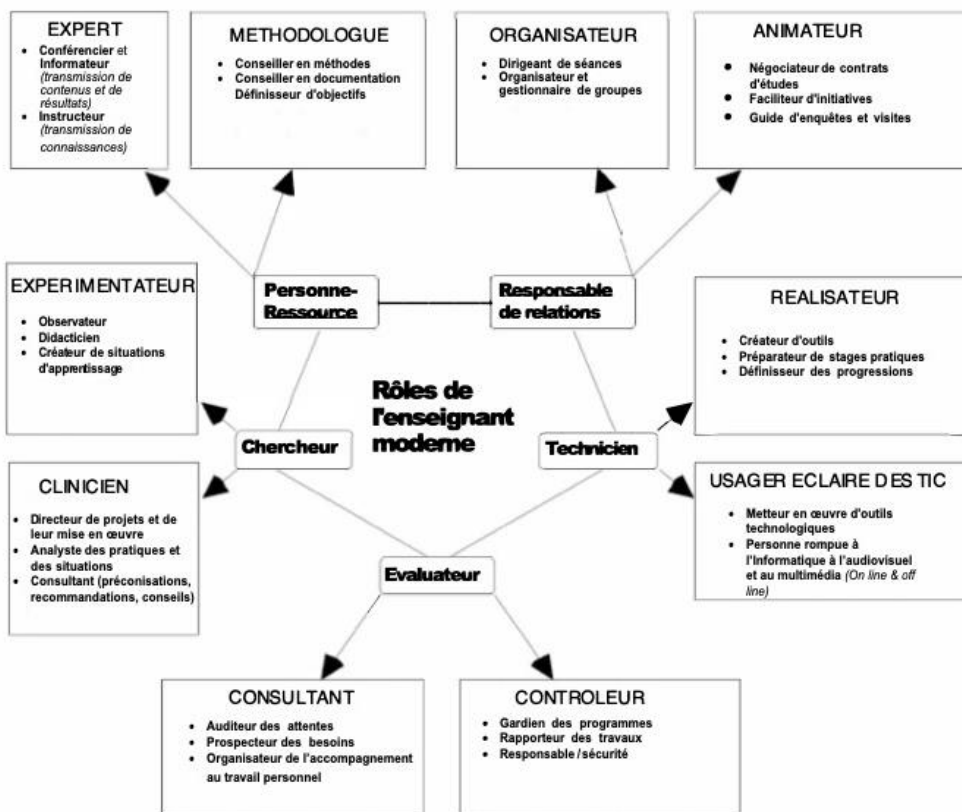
EXPERT
- Conférencier et Informateur (transmission de contenus et de résultats)
- Instructeur (transmission de connaissances)

METHODOLOGUE
- Conseiller en méthodes
- Conseiller en documentation
Définisseur d'objectifs

ORGANISATEUR
- Dirigeant de séances
- Organisateur et gestionnaire de groupes

ANIMATEUR
- Négociateur de contrats d'études
- Faciliteur d'initiatives
- Guide d'enquêtes et visites

Personne-Ressource

Responsable de relations

EXPERIMENTATEUR
- Observateur
- Didacticien
- Créateur de situations d'apprentissage

REALISATEUR
- Créateur d'outils
- Préparateur de stages pratiques
- Définisseur des progressions

Rôles de l'enseignant moderne

Chercheur

Technicien

CLINICIEN
- Directeur de projets et de leur mise en œuvre
- Analyste des pratiques et des situations
- Consultant (préconisations, recommandations, conseils)

USAGER ECLAIRE DES TIC
- Metteur en œuvre d'outils technologiques
- Personne rompue à l'Informatique à l'audiovisuel et au multimédia (On line & off line)

Evaluateur

CONSULTANT
- Auditeur des attentes
- Prospecteur des besoins
- Organisateur de l'accompagnement au travail personnel

CONTROLEUR
- Gardien des programmes
- Rapporteur des travaux
- Responsable / sécurité